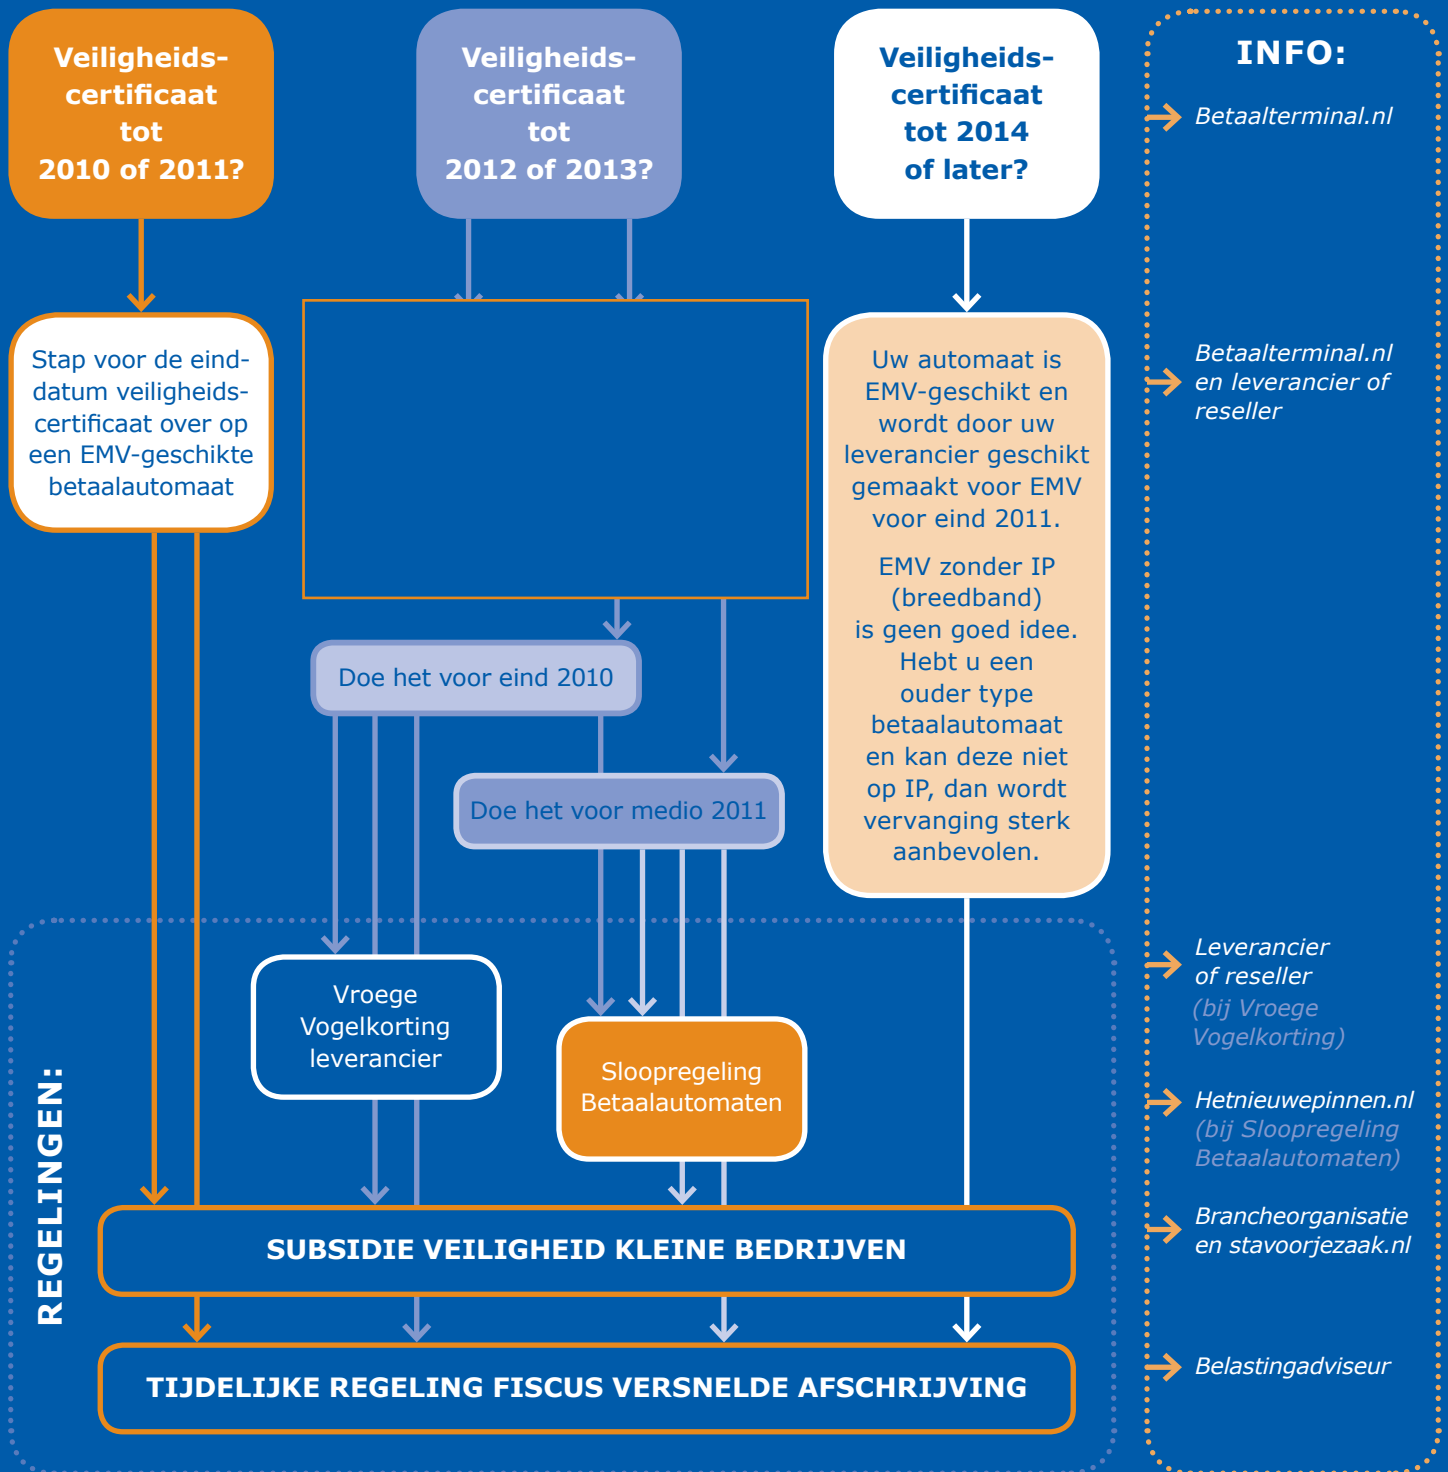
Veiligheidscertificaat tot 2010 of 2011?

Veiligheidscertificaat tot 2012 of 2013?

Veiligheidscertificaat tot 2014 of later?

INFO:

Betaalterminal.nl

Stap voor de einddatum veiligheidscertificaat over op een EMV-geschikte betaalautomaat

Uw automaat is EMV-geschikt en wordt door uw leverancier geschikt gemaakt voor EMV voor eind 2011.

EMV zonder IP (breedband) is geen goed idee. Hebt u een ouder type betaalautomaat en kan deze niet op IP, dan wordt vervanging sterk aanbevolen.

Betaalterminal.nl en leverancier of reseller

Doe het voor eind 2010

Doe het voor medio 2011

Vroege Vogelkorting leverancier

Sloopregeling Betaalautomaten

Leverancier of reseller (bij Vroege Vogelkorting)

Hetnieuwepinnen.nl (bij Sloopregeling Betaalautomaten)

Brancheorganisatie en stavoorjezaak.nl

REGELINGEN:

SUBSIDIE VEILIGHEID KLEINE BEDRIJVEN

TIJDELIJKE REGELING FISCUS VERSNELDE AFSCHRIJVING

Belastingadviseur